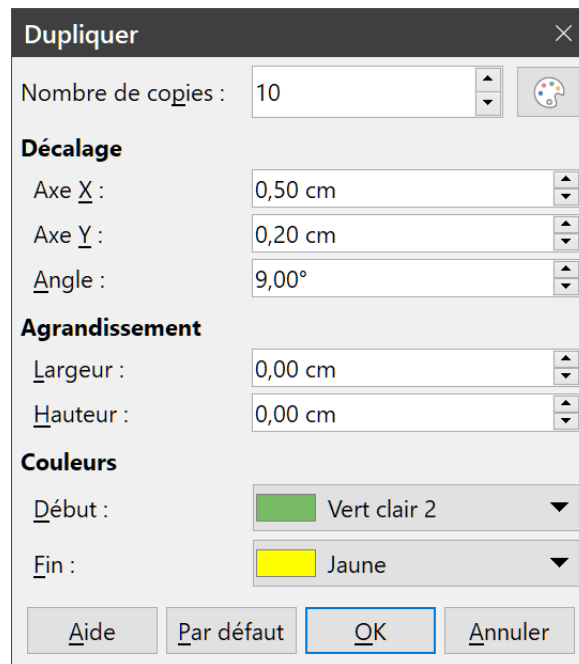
Dupliquer

Nombre de copies : 10

Décalage

Axe X : 0,50 cm

Axe Y : 0,20 cm

Angle : 9,00°

Agrandissement

Largeur : 0,00 cm

Hauteur : 0,00 cm

Couleurs

Début : Vert clair 2

Fin : Jaune

Aide | Par défaut | OK | Annuler